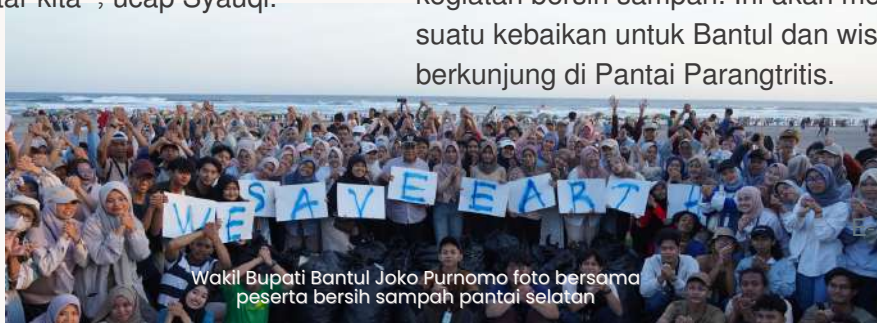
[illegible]tai kita", ucap Syauqi.

kegiatan bersih sampah. Ini akan me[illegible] suatu kebaikan untuk Bantul dan wis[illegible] berkunjung di Pantai Parangtritis.

WE SAVE EART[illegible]

Wakil Bupati Bantul Joko Purnomo foto bersama peserta bersih sampah pantai selatan